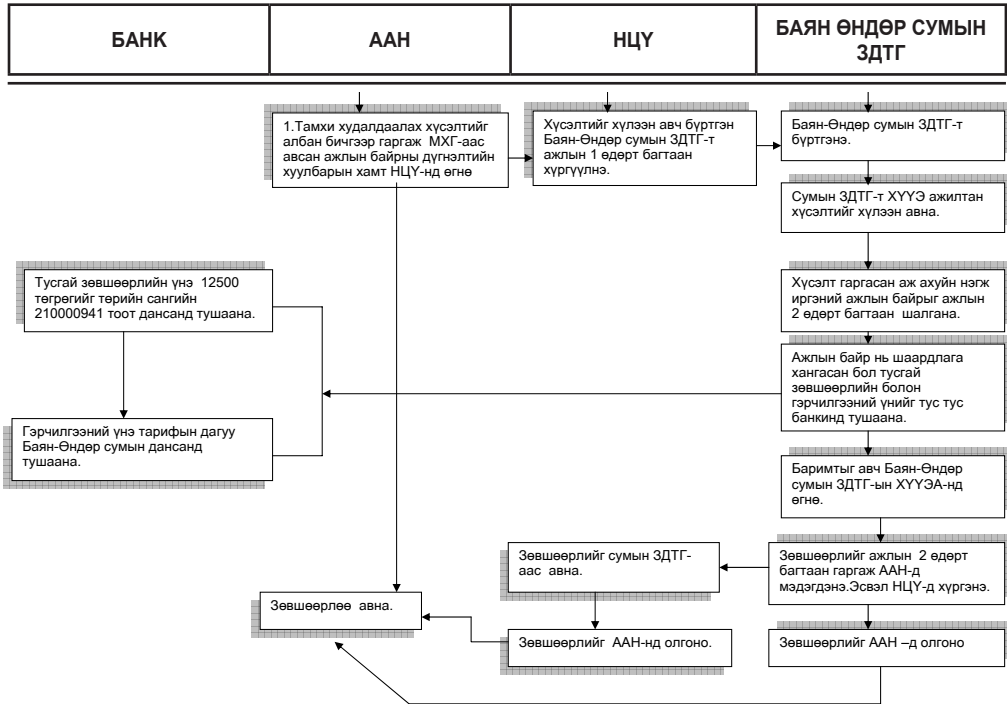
| БАНК | ААН | НЦҮ | БАЯН ӨНДӨР СУМЫН ЗДТГ |
|---|---|---|---|

1.Тамхи худалдаалах хүсэлтийг албан бичгээр гаргаж МХГ-аас авсан ажлын байрны дүгнэлтийн хуулбарын хамт НЦҮ-нд өгнө

Хүсэлтийг хүлээн авч бүртгэн Баян-Өндөр сумын ЗДТГ-т ажлын 1 өдөрт багтаан хүргүүлнэ.

Баян-Өндөр сумын ЗДТГ-т бүртгэнэ.

Сумын ЗДТГ-т ХҮҮЭ ажилтан хүсэлтийг хүлээн авна.

Хүсэлт гаргасан аж ахуйн нэгж иргэний ажлын байрыг ажлын 2 өдөрт багтаан шалгана.

Ажлын байр нь шаардлага хангасан бол тусгай зөвшөөрлийн болон гэрчилгээний үнийг тус тус банкинд тушаана.

Тусгай зөвшөөрлийн үнэ 12500 төгрөгийг төрийн сангийн 210000941 тоот дансанд тушаана.

Гэрчилгээний үнэ тарифын дагуу Баян-Өндөр сумын дансанд тушаана.

Баримтыг авч Баян-Өндөр сумын ЗДТГ-ын ХҮҮЭА-нд өгнө.

Зөвшөөрлийг ажлын 2 өдөрт багтаан гаргаж ААН-д мэдэгдэнэ.Эсвэл НЦҮ-д хүргэнэ.

Зөвшөөрлийг сумын ЗДТГ-аас авна.

Зөвшөөрлөө авна.

Зөвшөөрлийг ААН-нд олгоно.

Зөвшөөрлийг ААН –д олгоно